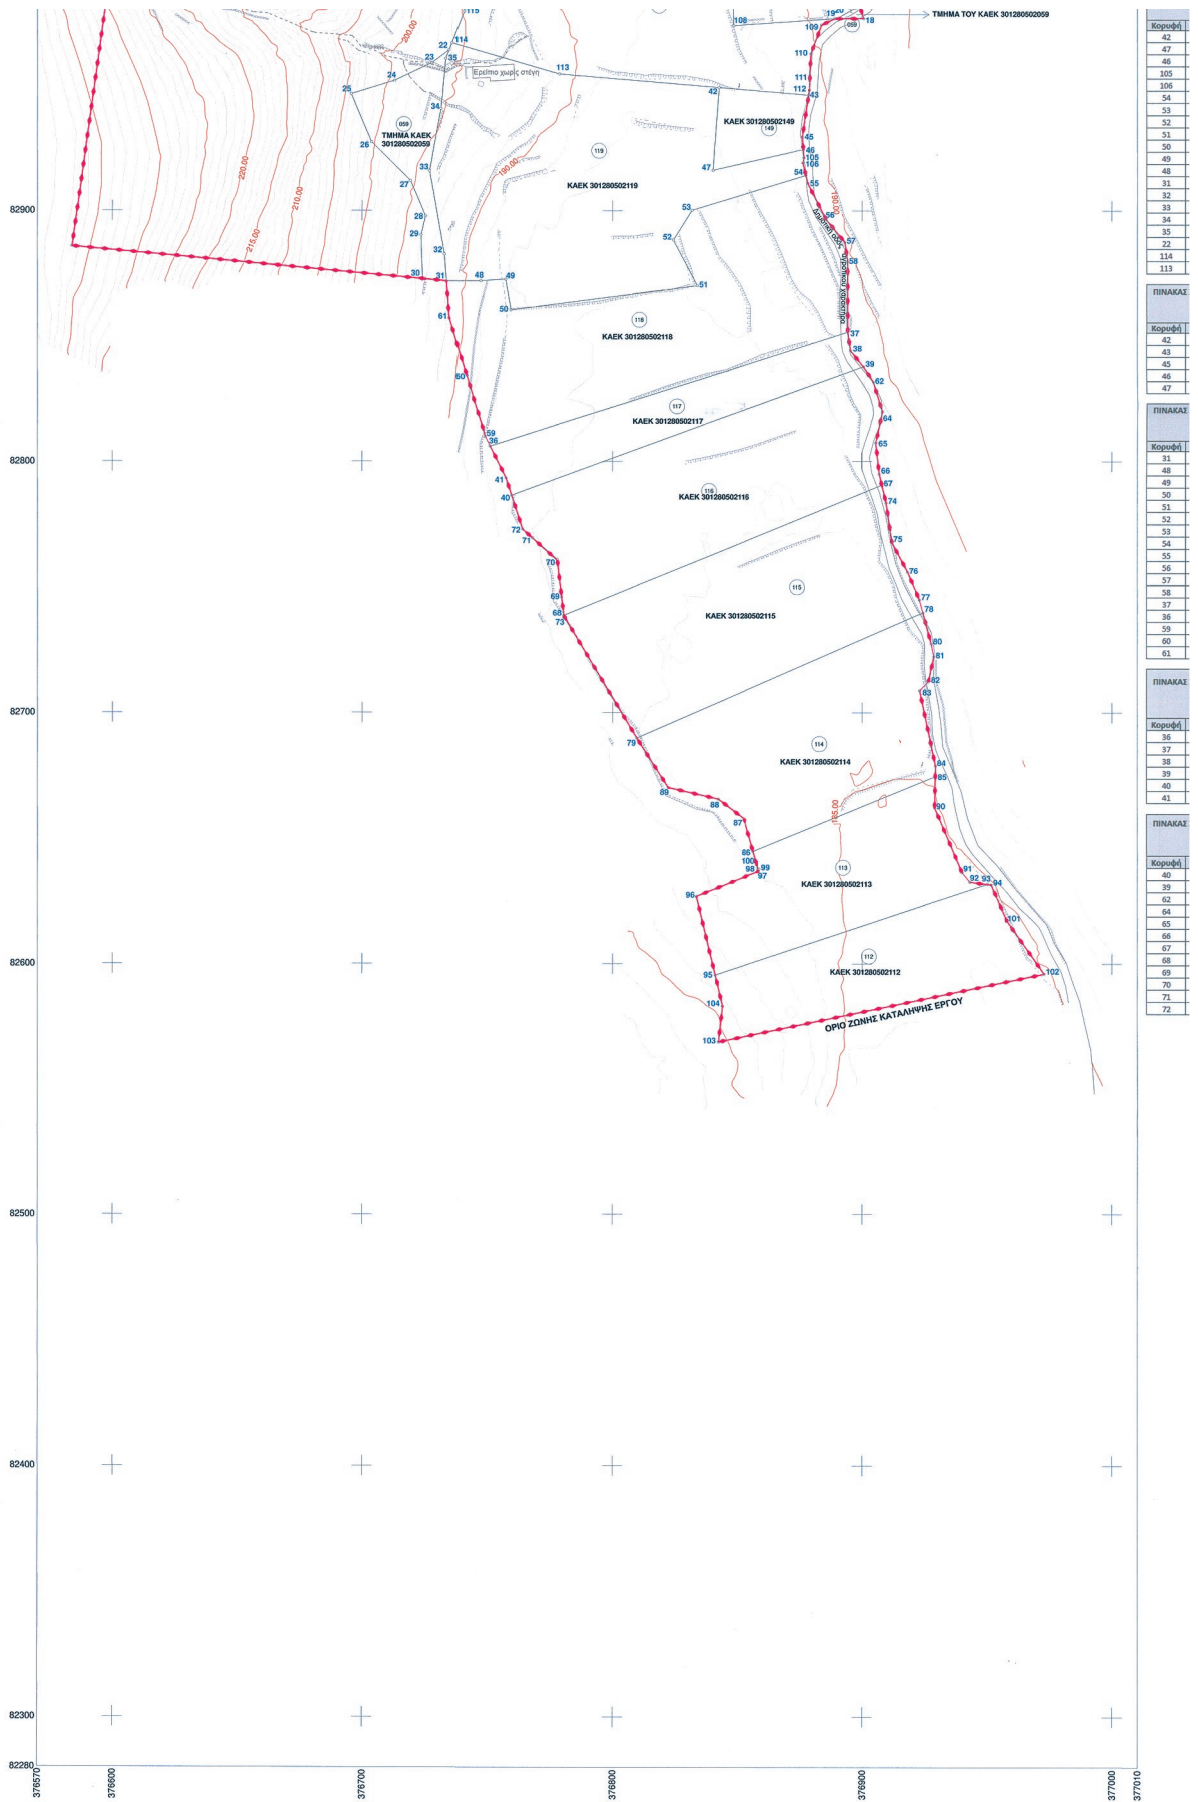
ΤΜΗΜΑ ΤΟΥ ΚΑΕΚ 301280502059

115 108 109 19 20 059 18
114 22 23 35 113 110 111 112 43 42
25 24 Ερείπιο χωρίς στέγη
34 ΚΑΕΚ 301280502149 149
059 ΤΜΗΜΑ ΚΑΕΚ 301280502059
26 45 46 105 106 47
33 119 54 55
27 ΚΑΕΚ 301280502119
28 53 56
29 52 57
32 58
30 31 48 49 51
50
61 118
ΚΑΕΚ 301280502118 37 38
60 39 62
117 ΚΑΕΚ 301280502117 64
59 36 65
41 66 67
40 116 ΚΑΕΚ 301280502116 74
72 71 75
70 76
69 115 77
68 73 ΚΑΕΚ 301280502115 78
80 81 82 83
79 114 ΚΑΕΚ 301280502114 84 85
89 88 90
87
86 100 98 99 97 113 ΚΑΕΚ 301280502113 91 92 93 94
96 101
112 ΚΑΕΚ 301280502112 102
95
104
103
ΟΡΙΟ ΖΩΝΗΣ ΚΑΤΑΛΗΨΗΣ ΕΡΓΟΥ

220.00 215.00 210.00 200.00 190.00 185.00

82900 82800 82700 82600 82500 82400 82300 82280

376570 376600 376700 376800 376900 377000 377010

| Κορυφή |
|---|
| 42 |
| 47 |
| 46 |
| 105 |
| 106 |
| 54 |
| 53 |
| 52 |
| 51 |
| 50 |
| 49 |
| 48 |
| 31 |
| 32 |
| 33 |
| 34 |
| 35 |
| 22 |
| 114 |
| 113 |

ΠΙΝΑΚΑΣ

| Κορυφή |
|---|
| 42 |
| 43 |
| 45 |
| 46 |
| 47 |

ΠΙΝΑΚΑΣ

| Κορυφή |
|---|
| 31 |
| 48 |
| 49 |
| 50 |
| 51 |
| 52 |
| 53 |
| 54 |
| 55 |
| 56 |
| 57 |
| 58 |
| 37 |
| 36 |
| 59 |
| 60 |
| 61 |

ΠΙΝΑΚΑΣ

| Κορυφή |
|---|
| 36 |
| 37 |
| 38 |
| 39 |
| 40 |
| 41 |

ΠΙΝΑΚΑΣ

| Κορυφή |
|---|
| 40 |
| 39 |
| 62 |
| 64 |
| 65 |
| 66 |
| 67 |
| 68 |
| 69 |
| 70 |
| 71 |
| 72 |